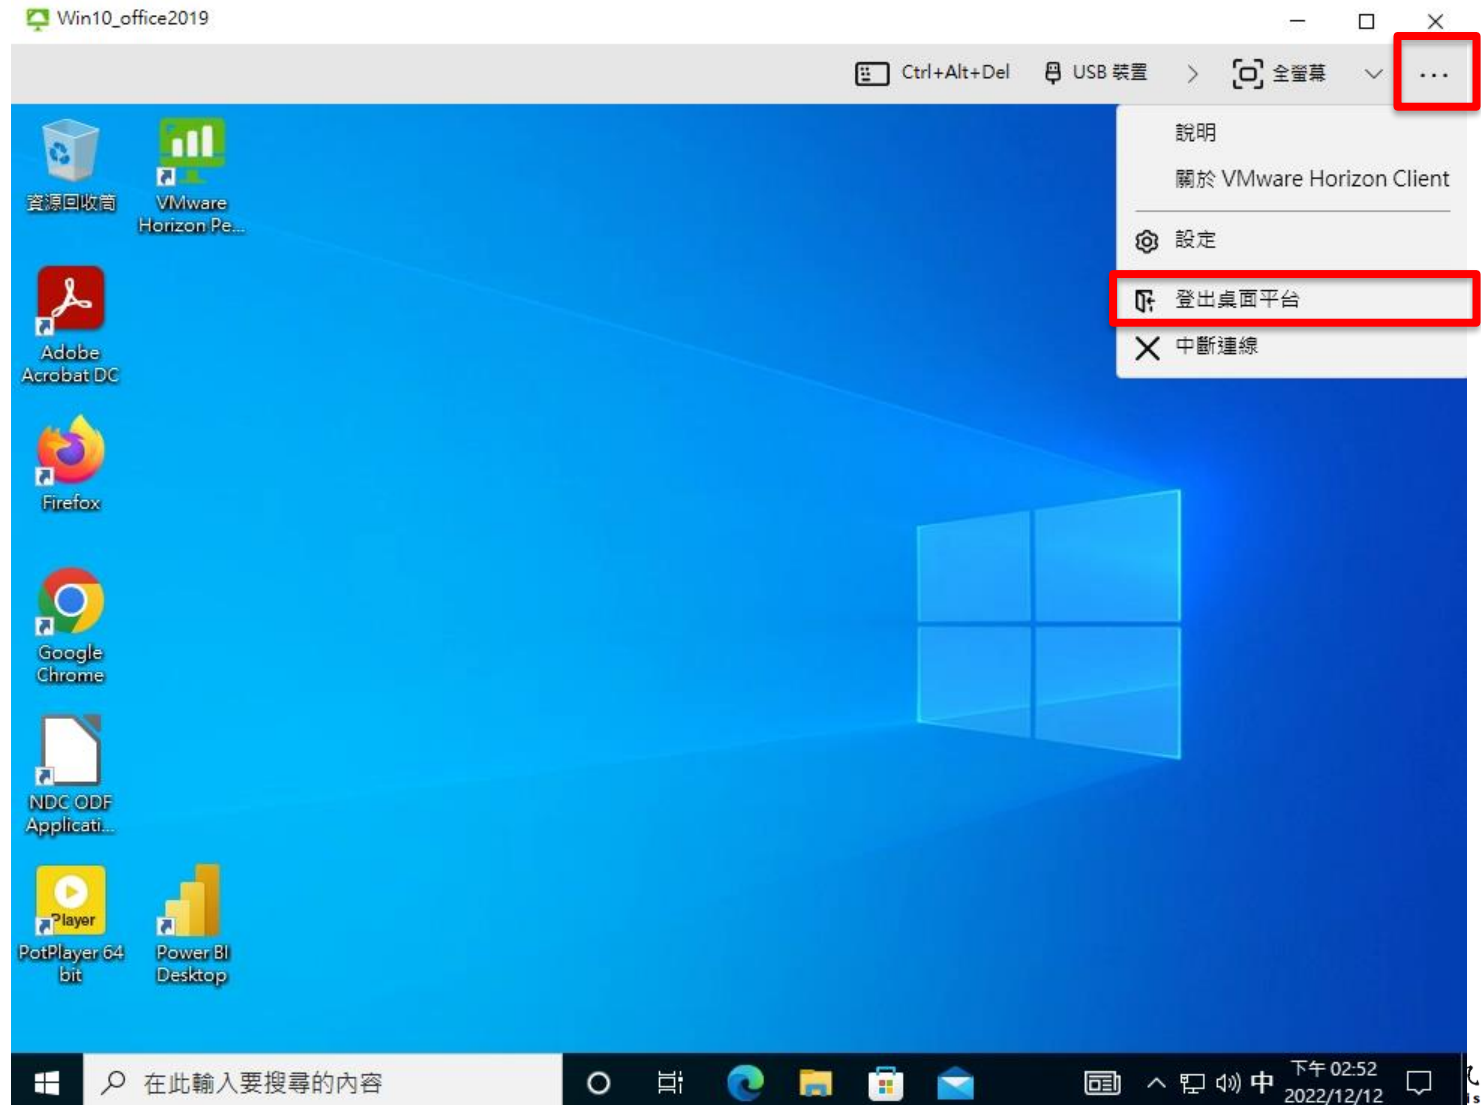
Win10_office2019

Ctrl+Alt+Del
USB 裝置
全螢幕
...

說明
關於 VMware Horizon Client
設定
登出桌面平台
中斷連線

資源回收筒
VMware Horizon Pe...
Adobe Acrobat DC
Firefox
Google Chrome
NDC ODF Applicati...
Player
PotPlayer 64 bit
Power BI Desktop

在此輸入要搜尋的內容
中
下午 02:52
2022/12/12